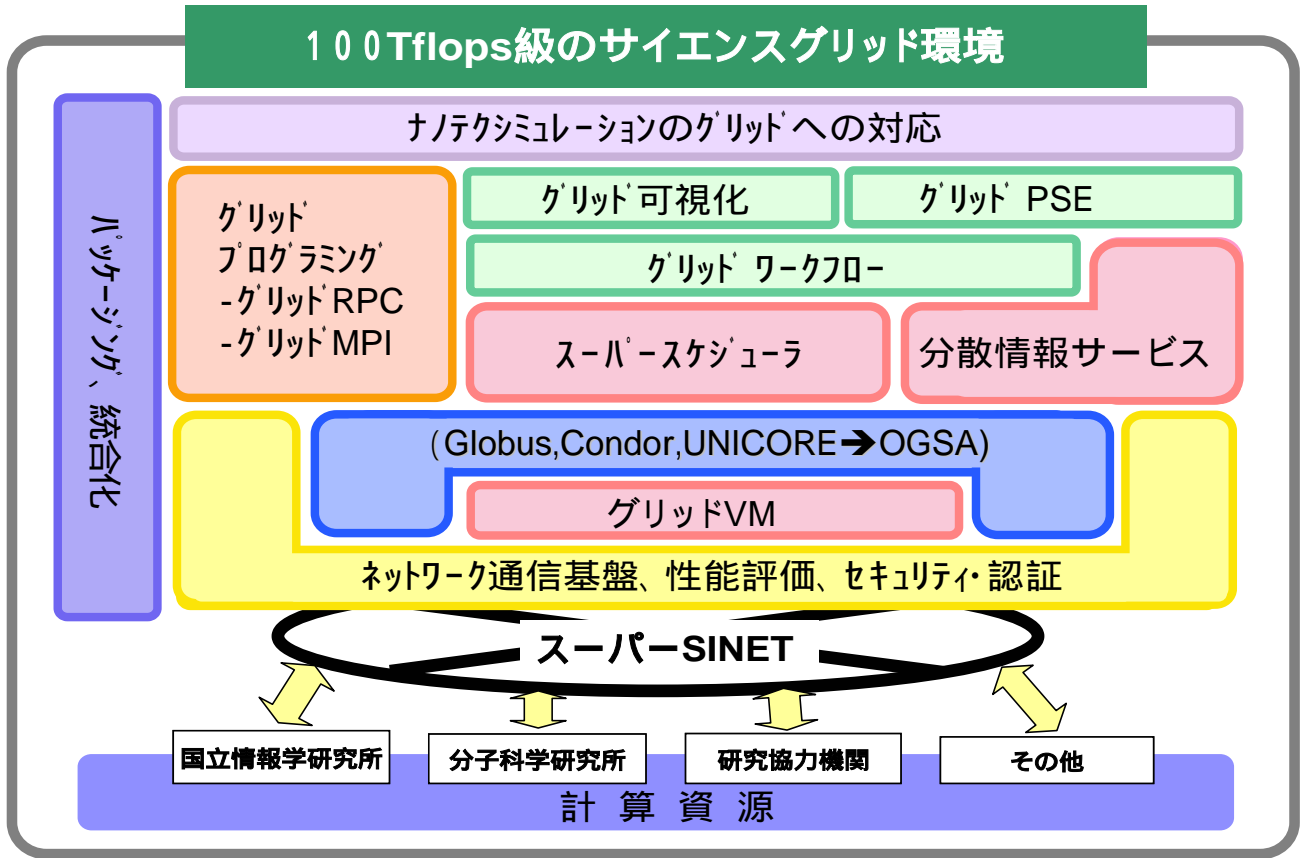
１００Tflops級のサイエンスグリッド環境

ナノテクシミュレーションのグリッドへの対応

パッケージング、統合化

グリッド
プログラミング
-グリッドRPC
-グリッドMPI

グリッド可視化

グリッドPSE

グリッドワークフロー

スーパースケジューラ

分散情報サービス

(Globus,Condor,UNICORE➔OGSA)

グリッドVM

ネットワーク通信基盤、性能評価、セキュリティ・認証

スーパーSINET

国立情報学研究所

分子科学研究所

研究協力機関

その他

計 算 資 源